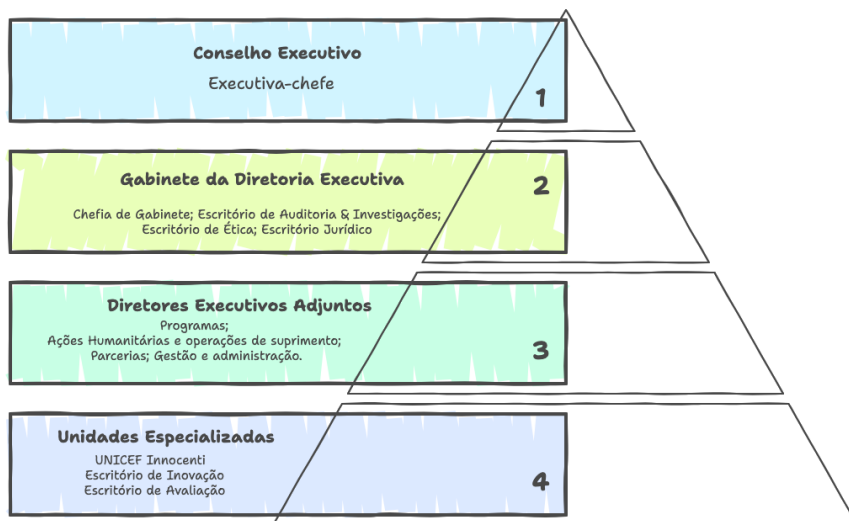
Conselho Executivo
Executiva-chefe
1

Gabinete da Diretoria Executiva
Chefia de Gabinete; Escritório de Auditoria & Investigações; Escritório de Ética; Escritório Jurídico
2

Diretores Executivos Adjuntos
Programas;
Ações Humanitárias e operações de suprimento;
Parcerias; Gestão e administração.
3

Unidades Especializadas
UNICEF Innocenti
Escritório de Inovação
Escritório de Avaliação
4